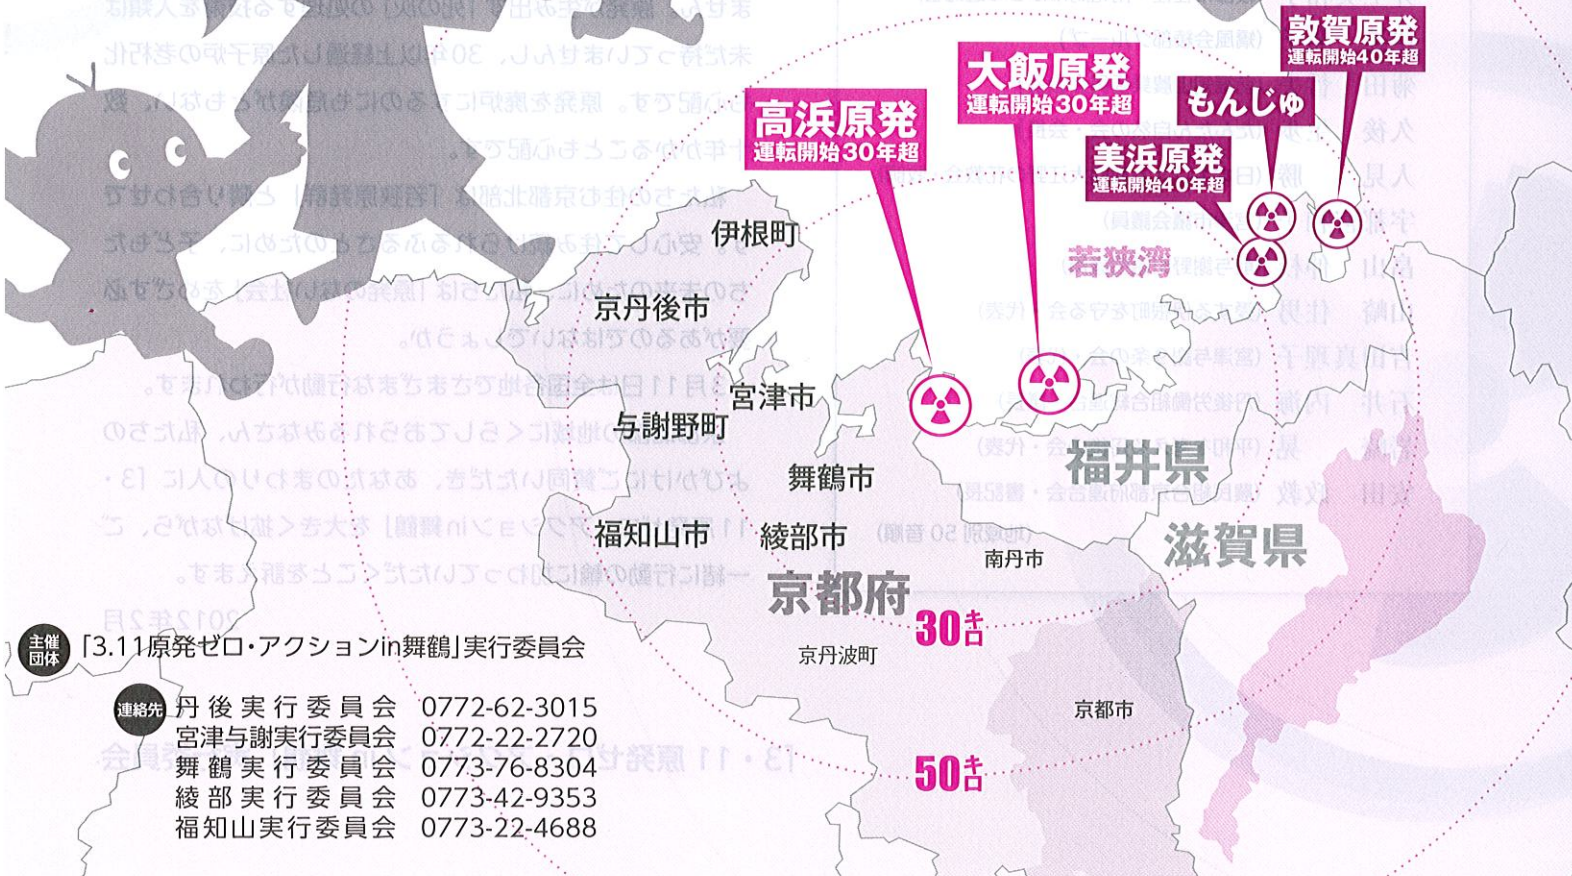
高浜原発
運転開始30年超

大飯原発
運転開始30年超

もんじゅ

敦賀原発
運転開始40年超

美浜原発
運転開始40年超

伊根町

若狭湾

京丹後市

宮津市

与謝野町

福井県

舞鶴市

福知山市

綾部市

滋賀県

南丹市

京都府

30キロ

京丹波町

京都市

50キロ

主催団体 「3.11原発ゼロ・アクションin舞鶴」実行委員会

連絡先
丹後実行委員会 0772-62-3015
宮津与謝実行委員会 0772-22-2720
舞鶴実行委員会 0773-76-8304
綾部実行委員会 0773-42-9353
福知山実行委員会 0773-22-4688